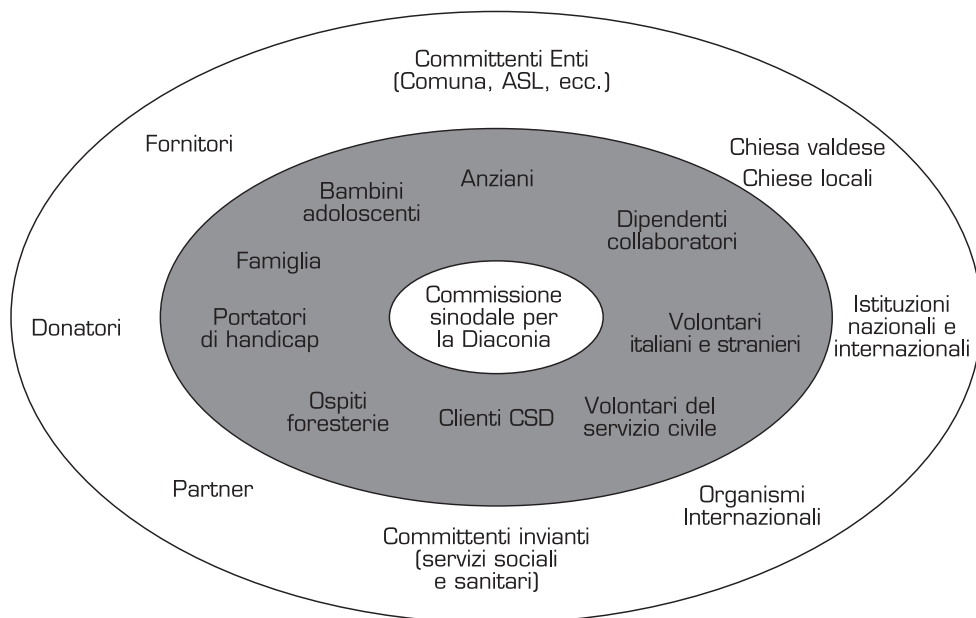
Committenti Enti
(Comuna, ASL, ecc.)

Fornitori

Chiesa valdese
Chiese locali

Bambini
adoloscenti

Anziani

Dipendenti
collaboratori

Famiglia

Commissione
sinodale per
la Diaconia

Portatori
di handicap

Volontari
italiani e stranieri

Donatori

Istituzioni
nazionali e
internazionali

Ospiti
foresterie

Clienti CSD

Volontari del
servizio civile

Partner

Organismi
Internazionali

Committenti invianti
(servizi sociali
e sanitari)